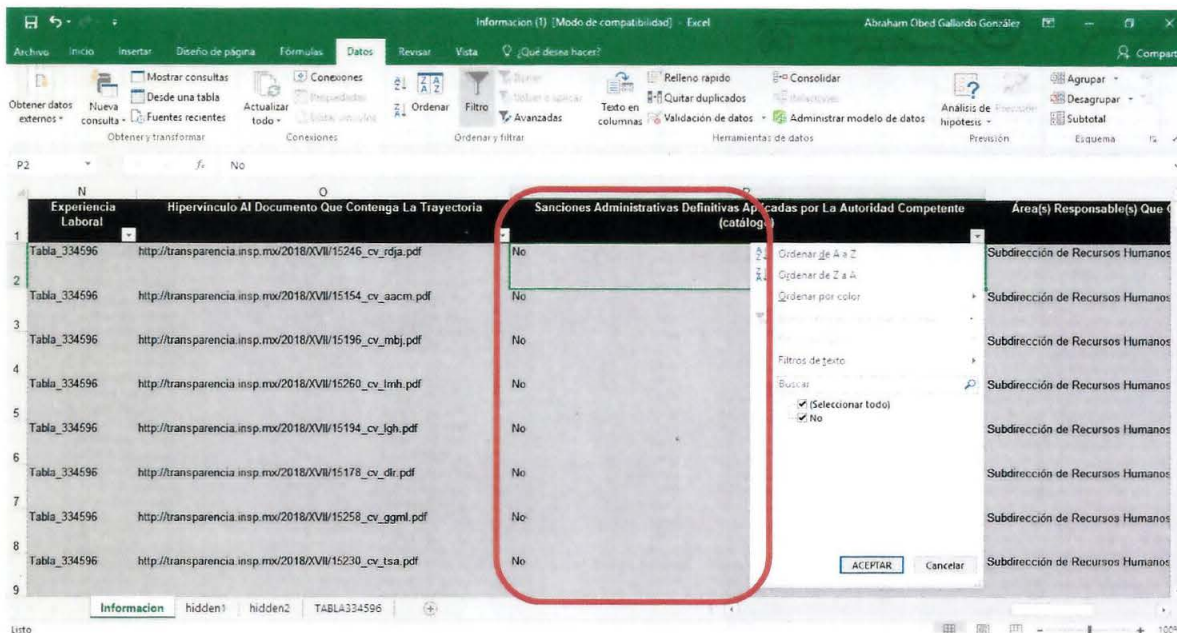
Informacion (1) [Modo de compatibilidad] - Excel
Abraham Obed Gallardo González

Archivo Inicio Insertar Diseño de página Fórmulas Datos Revisar Vista ¿Qué desea hacer?
Compartir

Obtener datos externos
Nueva consulta
Mostrar consultas
Desde una tabla
Fuentes recientes
Obtener y transformar
Actualizar todo
Conexiones
Propiedades
Editar vínculos
Conexiones
Ordenar
Filtro
Borrar
Volver a aplicar
Avanzadas
Ordenar y filtrar
Texto en columnas
Relleno rápido
Quitar duplicados
Validación de datos
Consolidar
Relaciones
Administrar modelo de datos
Herramientas de datos
Análisis de hipótesis
Previsión
Previsión
Agrupar
Desagrupar
Subtotal
Esquema

P2 No

| | N | O | P | |
|---|---|---|---|---|
| 1 | Experiencia Laboral | Hipervínculo Al Documento Que Contenga La Trayectoria | Sanciones Administrativas Definitivas Aplicadas por La Autoridad Competente (catálogo) | Área(s) Responsable(s) Que |
| 2 | Tabla_334596 | http://transparencia.insp.mx/2018/XVII/15246_cv_rdja.pdf | No | Subdirección de Recursos Humanos |
| 3 | Tabla_334596 | http://transparencia.insp.mx/2018/XVII/15154_cv_aacm.pdf | No | Subdirección de Recursos Humanos |
| 4 | Tabla_334596 | http://transparencia.insp.mx/2018/XVII/15196_cv_mbj.pdf | No | Subdirección de Recursos Humanos |
| 5 | Tabla_334596 | http://transparencia.insp.mx/2018/XVII/15260_cv_lmh.pdf | No | Subdirección de Recursos Humanos |
| 6 | Tabla_334596 | http://transparencia.insp.mx/2018/XVII/15194_cv_lgh.pdf | No | Subdirección de Recursos Humanos |
| 7 | Tabla_334596 | http://transparencia.insp.mx/2018/XVII/15178_cv_dlr.pdf | No | Subdirección de Recursos Humanos |
| 8 | Tabla_334596 | http://transparencia.insp.mx/2018/XVII/15258_cv_ggml.pdf | No | Subdirección de Recursos Humanos |
| 9 | Tabla_334596 | http://transparencia.insp.mx/2018/XVII/15230_cv_tsa.pdf | No | Subdirección de Recursos Humanos |

Ordenar de A a Z
Ordenar de Z a A
Ordenar por color
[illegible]
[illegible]
Filtros de texto
Buscar
(Seleccionar todo)
No
ACEPTAR
Cancelar

Informacion hidden1 hidden2 TABLA334596

Listo
100%